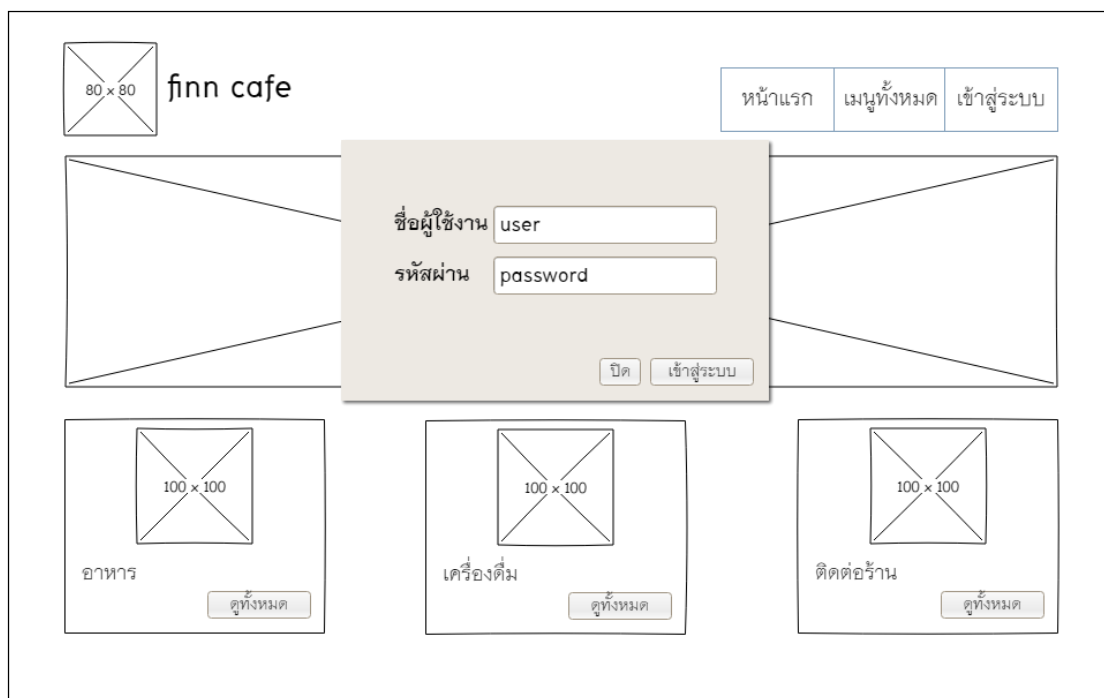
80 × 80

finn cafe

| หน้าแรก | เมนูทั้งหมด | เข้าสู่ระบบ |
|---|---|---|

ชื่อผู้ใช้งาน user

รหัสผ่าน password

ปิด เข้าสู่ระบบ

100 × 100

อาหาร

ดูทั้งหมด

100 × 100

เครื่องดื่ม

ดูทั้งหมด

100 × 100

ติดต่อร้าน

ดูทั้งหมด